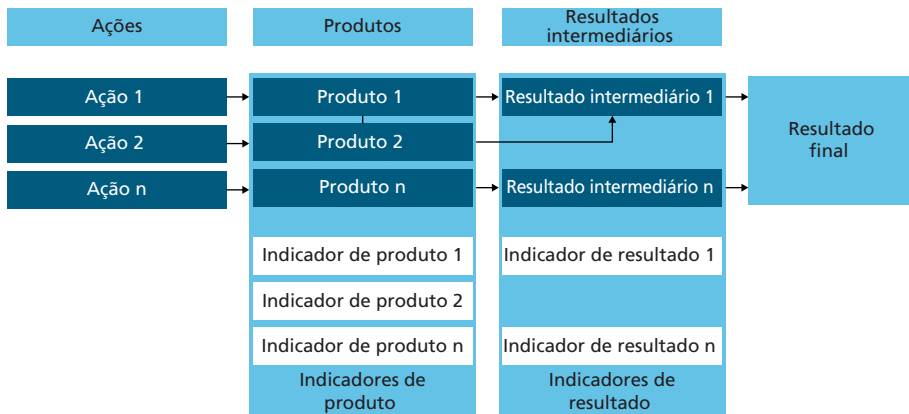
Ações

Produtos

Resultados intermediários

Ação 1

Produto 1

Resultado intermediário 1

Ação 2

Produto 2

Resultado final

Ação n

Produto n

Resultado intermediário n

Indicador de produto 1

Indicador de resultado 1

Indicador de produto 2

Indicador de produto n

Indicador de resultado n

Indicadores de produto

Indicadores de resultado